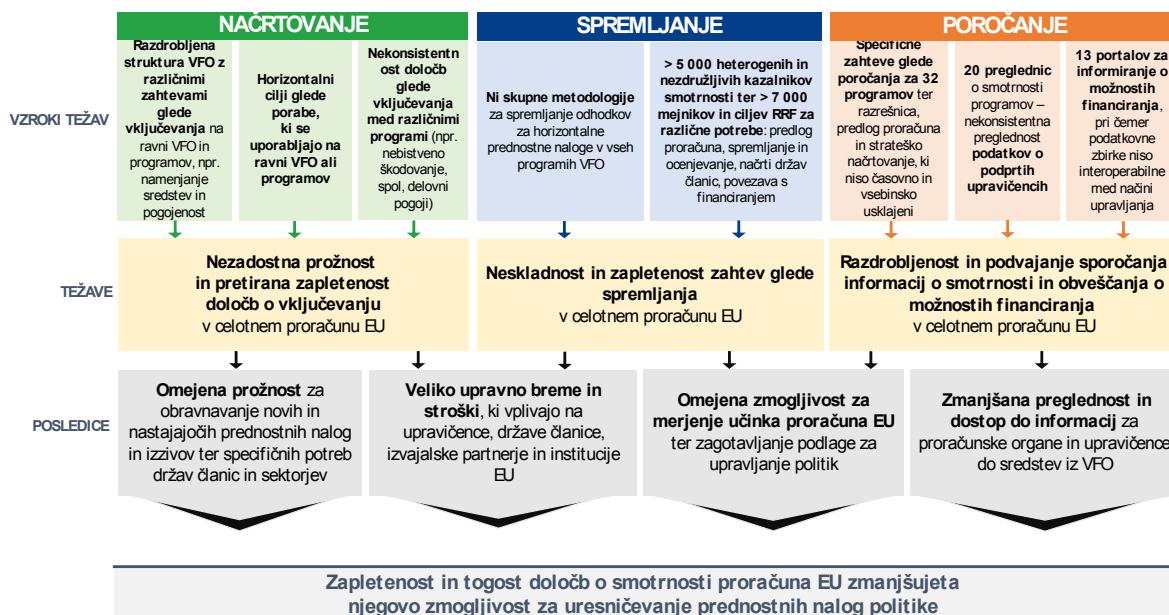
NAČRTOVANJE

SPREMLJANJE

POROČANJE

VZROKI TEŽAV

Razdrobljena struktura VFO z različnimi zahtevami glede vključevanja na ravni VFO in programov, npr. namenjanje sredstev in pogojenost

Horizontalni cilji glede porabe, ki se uporabljajo na ravni VFO ali programov

Nekonsistentnost določb glede vključevanja med različnimi programi (npr. nebistveno škodovanje, spol, delovni pogoji)

Ni skupne metodologije za spremljanje odhodkov za horizontalne prednostne naloge v vseh programih VFO

> 5 000 heterogenih in nezdružljivih kazalnikov smotrnosti ter > 7 000 mejnikov in ciljev RRF za različne potrebe: predlog proračuna, spremljanje in ocenjevanje, načrti držav članic, povezava s financiranjem

Specifične zahteve glede poročanja za 32 programov ter razrešnica, predlog proračuna in strateško načrtovanje, ki niso časovno in vsebinsko usklajeni

20 preglednic o smotrnosti programov – nekonsistentna preglednost podatkov o podprtih upravičencih

13 portalov za informiranje o možnostih financiranja, pri čemer podatkovne zbirke niso interoperabilne med načini upravljanja

TEŽAVE

Nezadostna prožnost in pretirana zapletenost določb o vključevanju v celotnem proračunu EU

Neskladnost in zapletenost zahtev glede spremljanja v celotnem proračunu EU

Razdrobljenost in podvajanje sporočanja informacij o smotrnosti in obveščanja o možnostih financiranja v celotnem proračunu EU

POSLEDICE

Omejena prožnost za obravnavanje novih in nastajajočih prednostnih nalog in izzivov ter specifičnih potreb držav članic in sektorjev

Veliko upravno breme in stroški, ki vplivajo na upravičence, države članice, izvajalske partnerje in institucije EU

Omejena zmogljivost za merjenje učinka proračuna EU ter zagotavljanje podlage za upravljanje politik

Zmanjšana preglednost in dostop do informacij za proračunske organe in upravičence do sredstev iz VFO

Zapletenost in togost določb o smotrnosti proračuna EU zmanjšujeta njegovo zmogljivost za uresničevanje prednostnih nalog politike